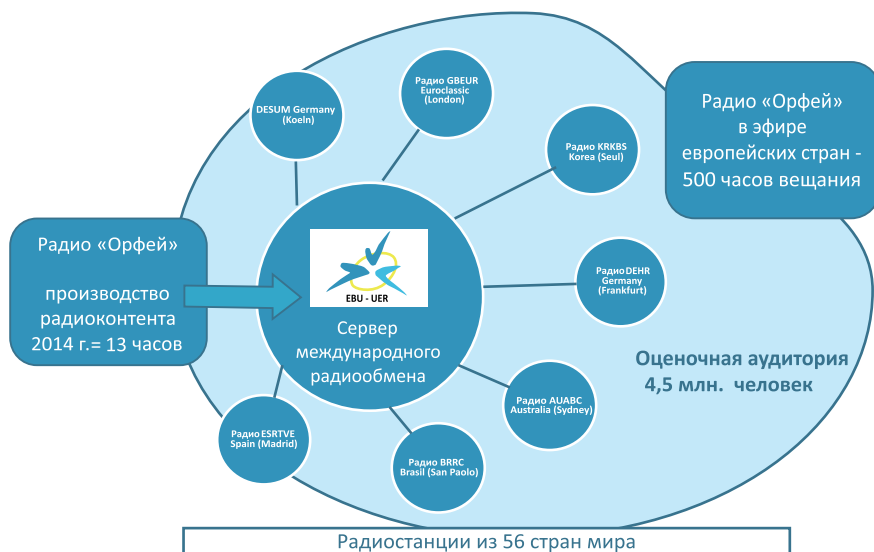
Радио «Орфей»

производство радиоконтента 2014 г.= 13 часов

DESUM Germany (Koeln)

Радио GBEUR Euroclassic (London)

Радио KRKBS Korea (Seul)

Радио DEHR Germany (Frankfurt)

Радио AUABC Australia (Sydney)

Радио BRRC Brasil (San Paolo)

Радио ESRTVE Spain (Madrid)

EBU - UER

Сервер международного радиообмена

Радио «Орфей» в эфире европейских стран - 500 часов вещания

Оценочная аудитория 4,5 млн. человек

Радиостанции из 56 стран мира